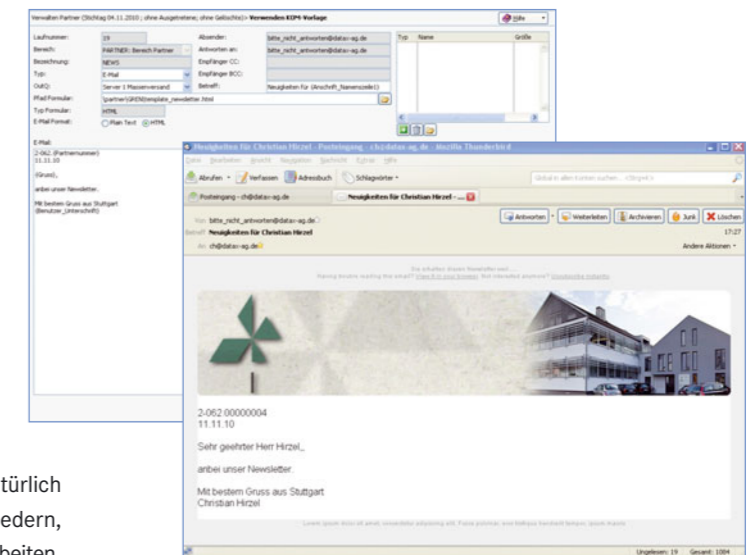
Verwalten Partner (Stichtag 04.11.2010 ; ohne Ausgetretene; ohne Gelöschte)> Verwenden KIP4-Vorlage

Hilfe

Laufnummer: 19
Bereich: PARTNER: Bereich Partner
Bezeichnung: NEWS
Typ: E-Mail
OutQ: Server 1 Massenversand
Pfad Formular: \\partner\GREEN\template_newsletter.html
Typ Formular: HTML
E-Mail Format: Plain Text HTML

Absender: bitte_nicht_antworten@datax-ag.de
Antworten an: bitte_nicht_antworten@datax-ag.de
Empfänger CC:
Empfänger BCC:
Betreff: Neuigkeiten für {Anschrift_Namenszeile1}

| Typ | Name | Größe |
|---|---|---|

E-Mail:
2-062 {Partnernummer}
11.11.10

{Gruss},

anbei unser Newsletter.

Mit bestem Gruss aus Stuttgart
{Benutzer_Unterschrift}

Neuigkeiten für Christian Hirzel - Posteingang - ch@datax-ag.de - Mozilla Thunderbird

Datei Bearbeiten Ansicht Navigation Nachricht Extras Hilfe

Abrufen Verfassen Adressbuch Schlagwörter

Global in allen Konten suchen... <Strg+K>

Posteingang - ch@datax-ag.de

Neuigkeiten für Christian Hirzel - ...

Von bitte_nicht_antworten@datax-ag.de
Betreff Neuigkeiten für Christian Hirzel
An ch@datax-ag.de

Antworten Weiterleiten Archivieren Junk Löschen

17:27

Andere Aktionen

Sie erhalten diesen Newsletter von ...
Having trouble reading this email? View it in your browser. Not interested anymore? Unsubscribe instantly.

2-062 00000004
11.11.10

Sehr geehrter Herr Hirzel_

anbei unser Newsletter.

Mit bestem Gruss aus Stuttgart
Christian Hirzel

Lorem ipsum dolor sit amet, consectetur adipiscing elit. Fusce posuere, erat tempus hendrerit tempus, ipsum mauris.

Ungelesen: 19 Gesamt: 1084

türlich
edern,
beiten